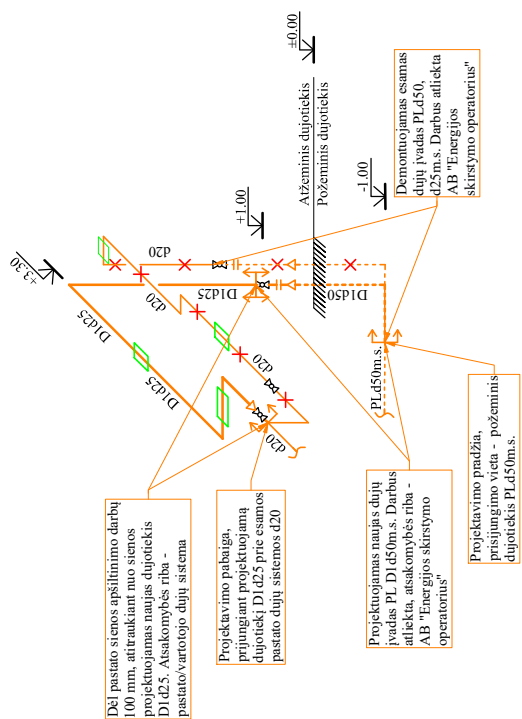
±0,00

Atžeminis dujotiekis
Požeminis dujotiekis

Demontuojamas esamas dujų įvadas PLd50, d25m.s. Darbus atlieka AB "Energijos skirstymo operatorius"

-1,00

+1,00

+3,30

d20

D1d25

d20

D1d25

D1d25

d20

d20

PLd50

PLd50m.s.

Dėl pastato sienos apšiltinimo darbų 100 mm, atitraukiant nuo sienos projektuojamas naujas dujotiekis D1d25. Atsakomybės riba - pastato/vartotojo dujų sistema

Projektavimo pabaiga, prijungiant projektuojamą dujotiekį D1d25 prie esamos pastato dujų sistemos d20

Projektuojamas naujas dujų įvadas PL D1d50m.s. Darbus atlieka, atsakomybės riba - AB "Energijos skirstymo operatorius"

Projektavimo pradžia, prisijungimo vieta - požeminis dujotiekis PLd50m.s.